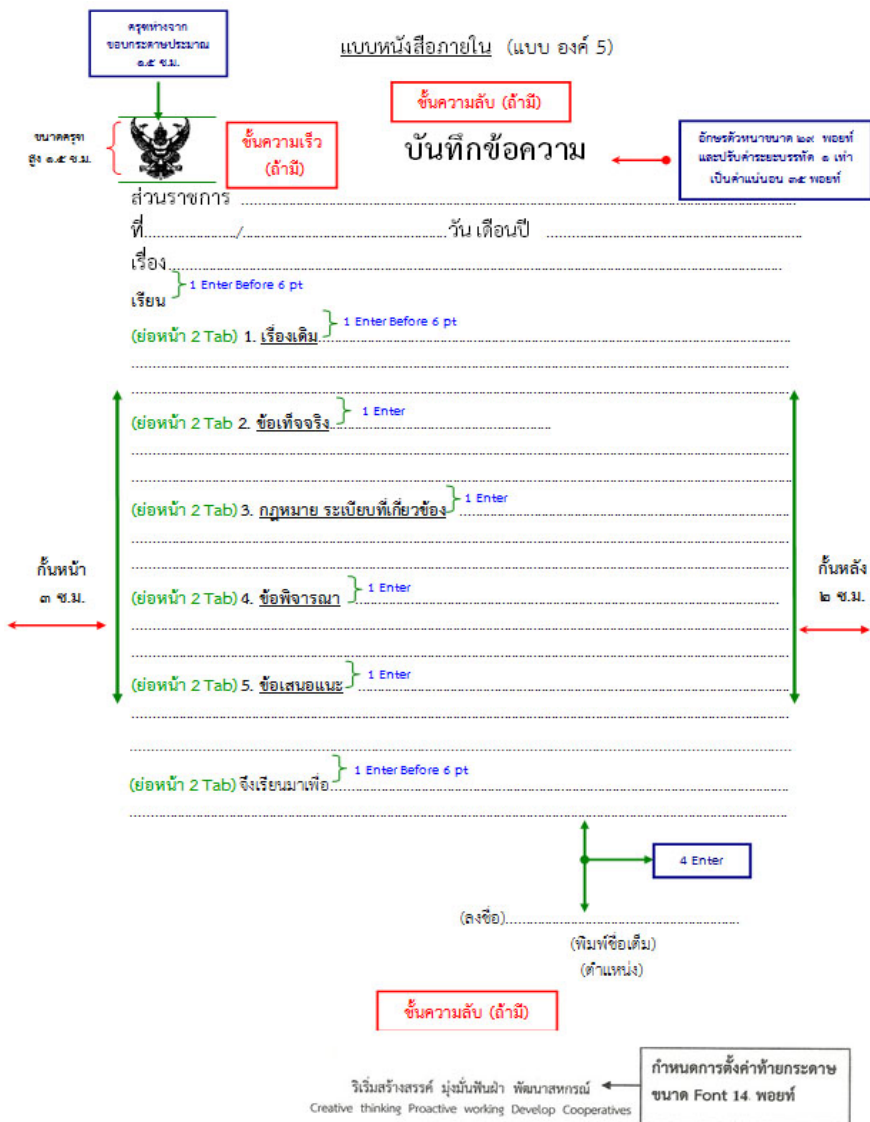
ครุฑห่างจากขอบกระดาษประมาณ ๑.๕ ซ.ม.

แบบหนังสือภายใน (แบบ องค์ 5)

ชั้นความลับ (ถ้ามี)

ขนาดครุฑ สูง ๑.๕ ซ.ม.

ชั้นความเร็ว (ถ้ามี)

บันทึกข้อความ

อักษรตัวหนาขนาด ๒๙ พอยท์ และปรับค่าระยะบรรทัด ๑ เท่า เป็นค่าแน่นอน ๓๕ พอยท์

ส่วนราชการ ........................................................................................
ที่........................./........................................วัน เดือนปี ......................................
เรื่อง...............................................................................................
1 Enter Before 6 pt
เรียน
1 Enter Before 6 pt
(ย่อหน้า 2 Tab) 1. เรื่องเดิม..................................................................
.......................................................................................................
.......................................................................................................
(ย่อหน้า 2 Tab 2. ข้อเท็จจริง.................................... 1 Enter
.......................................................................................................
.......................................................................................................
(ย่อหน้า 2 Tab) 3. กฎหมาย ระเบียบที่เกี่ยวข้อง 1 Enter
.......................................................................................................
.......................................................................................................

กั้นหน้า ๓ ซ.ม.

กั้นหลัง ๒ ซ.ม.

(ย่อหน้า 2 Tab) 4. ข้อพิจารณา 1 Enter
.......................................................................................................
.......................................................................................................
(ย่อหน้า 2 Tab) 5. ข้อเสนอแนะ 1 Enter
.......................................................................................................
.......................................................................................................
(ย่อหน้า 2 Tab) จึงเรียนมาเพื่อ.......................................... 1 Enter Before 6 pt
.......................................................................................................

4 Enter

(ลงชื่อ).......................................................
(พิมพ์ชื่อเต็ม)
(ตำแหน่ง)

ชั้นความลับ (ถ้ามี)

ริเริ่มสร้างสรรค์ มุ่งมั่นฟันฝ่า พัฒนาสหกรณ์
Creative thinking Proactive working Develop Cooperatives

กำหนดการตั้งค่าท้ายกระดาษ ขนาด Font 14 พอยท์